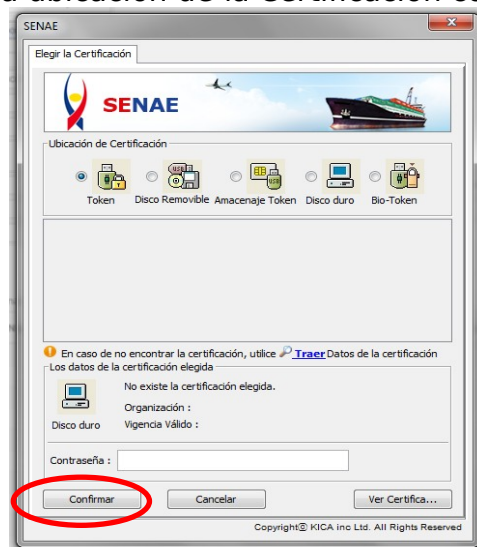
a ubicación de la certificación e

SENAE

Elegir la Certificación

SENAE

Ubicación de Certificación

Token
Disco Removible
Amacenaje Token
Disco duro
Bio-Token

En caso de no encontrar la certificación, utilice Traer Datos de la certificación

Los datos de la certificación elegida

No existe la certificación elegida.

Organización :

Disco duro

Vigencia Válido :

Contraseña :

Confirmar
Cancelar
Ver Certifica...

Copyright© KICA inc Ltd. All Rights Reserved